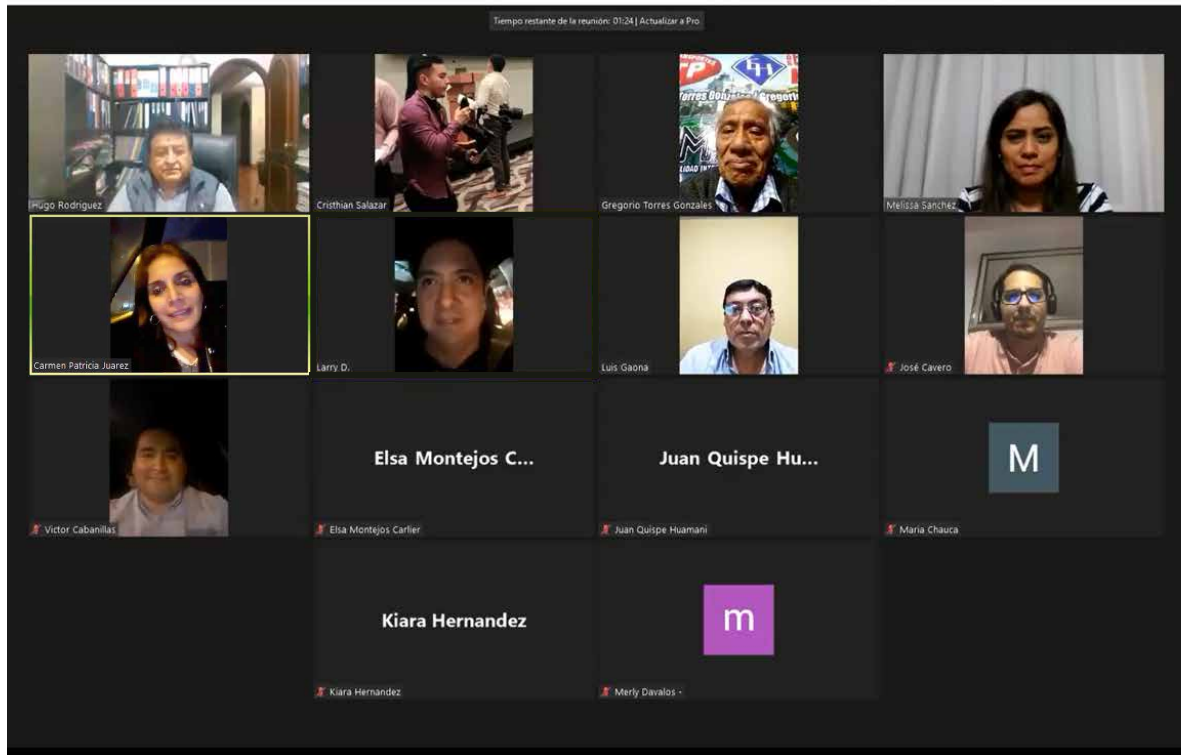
Tiempo restante de la reunión: 01:24 | Actualizar a Pro

Hugo Rodriguez

Cristhian Salazar

Torres Gonzales Gregorio

Gregorio Torres Gonzales

Melissa Sanchez

Carmen Patricia Juarez

Larry D.

Luis Gaona

José Cavero

Victor Cabanillas

Elsa Montejos C...

Elsa Montejos Carlier

Juan Quispe Hu...

Juan Quispe Huamani

M

Maria Chauca

Kiara Hernandez

Kiara Hernandez

m

Merly Davalos -